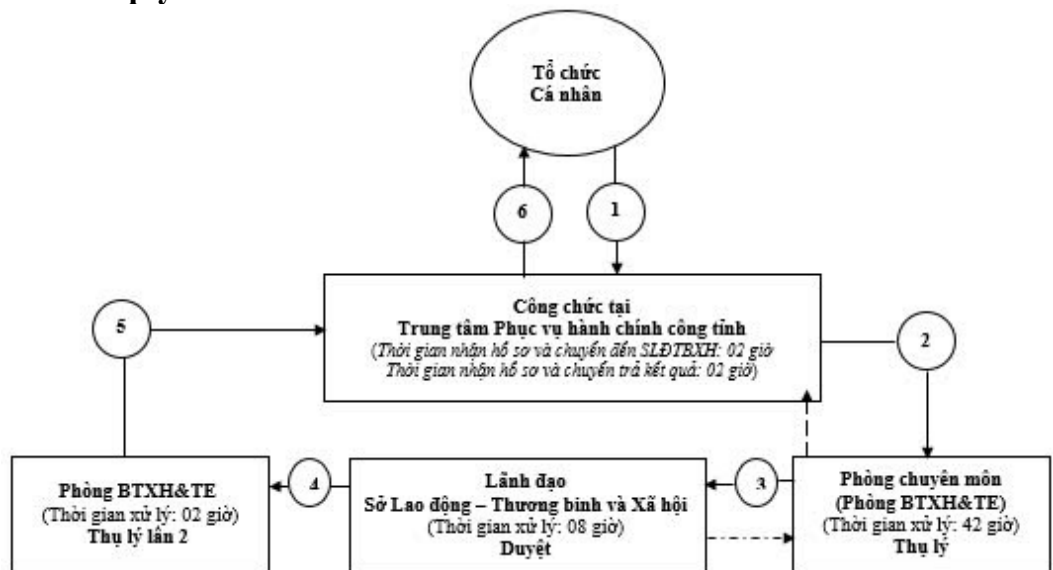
Tổ chức
Cá nhân

6

1

5

Công chức tại
Trung tâm Phục vụ hành chính công tỉnh
(Thời gian nhận hồ sơ và chuyển đến SLĐTBXH: 02 giờ
Thời gian nhận hồ sơ và chuyển trả kết quả: 02 giờ)

2

Phòng BTXH&TE
(Thời gian xử lý: 02 giờ)
Thụ lý lần 2

4

Lãnh đạo
Sở Lao động – Thương binh và Xã hội
(Thời gian xử lý: 08 giờ)
Duyệt

3

Phòng chuyên môn
(Phòng BTXH&TE)
(Thời gian xử lý: 42 giờ)
Thụ lý